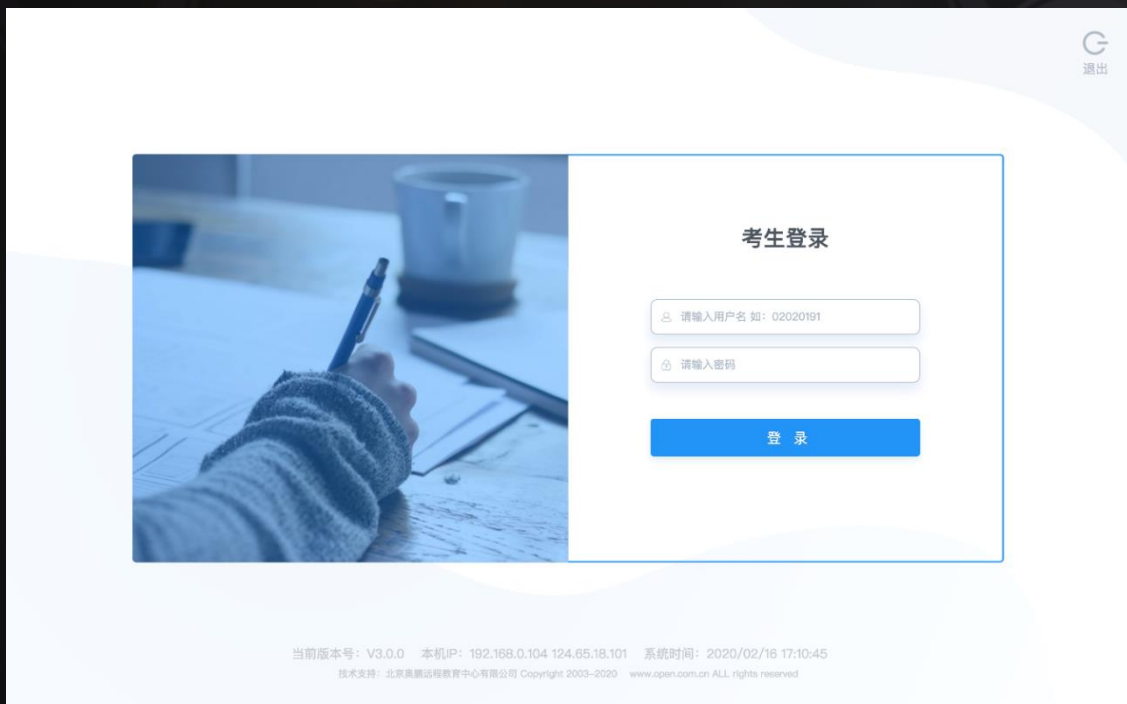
退出

考生登录

请输入用户名 如：02020191

请输入密码

登 录

当前版本号：V3.0.0 本机IP：192.168.0.104 124.65.18.101 系统时间：2020/02/16 17:10:45

技术支持：北京奥鹏远程教育中心有限公司 Copyright 2003-2020 www.open.com.cn ALL rights reserved